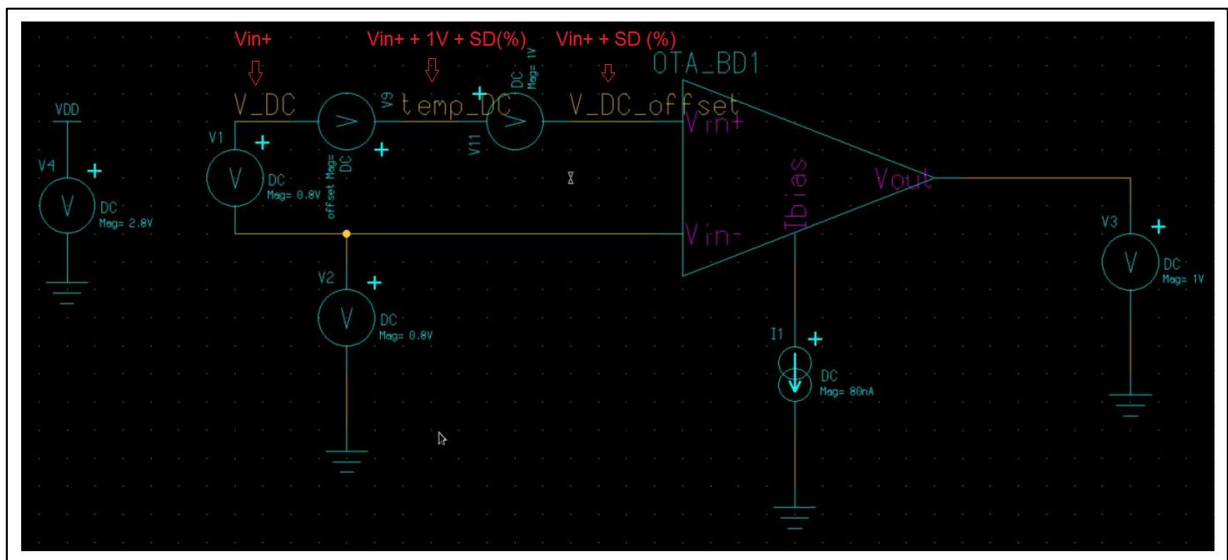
Vin+

Vin+ + 1V + SD(%)

Vin+ + SD (%)

OTA_BD1

VDD

V4

V

DC
Mag= 2.8V

V_DC

V1

V

DC
Mag= 0.8V

V9

DC
offset Mag=

temp_DC

V11

DC
Mag= 1V

V_DC_offset

Vin+

Vin-

Ibias

Vout

V2

V

DC
Mag= 0.8V

I1

DC
Mag= 80nA

V3

V

DC
Mag= 1V